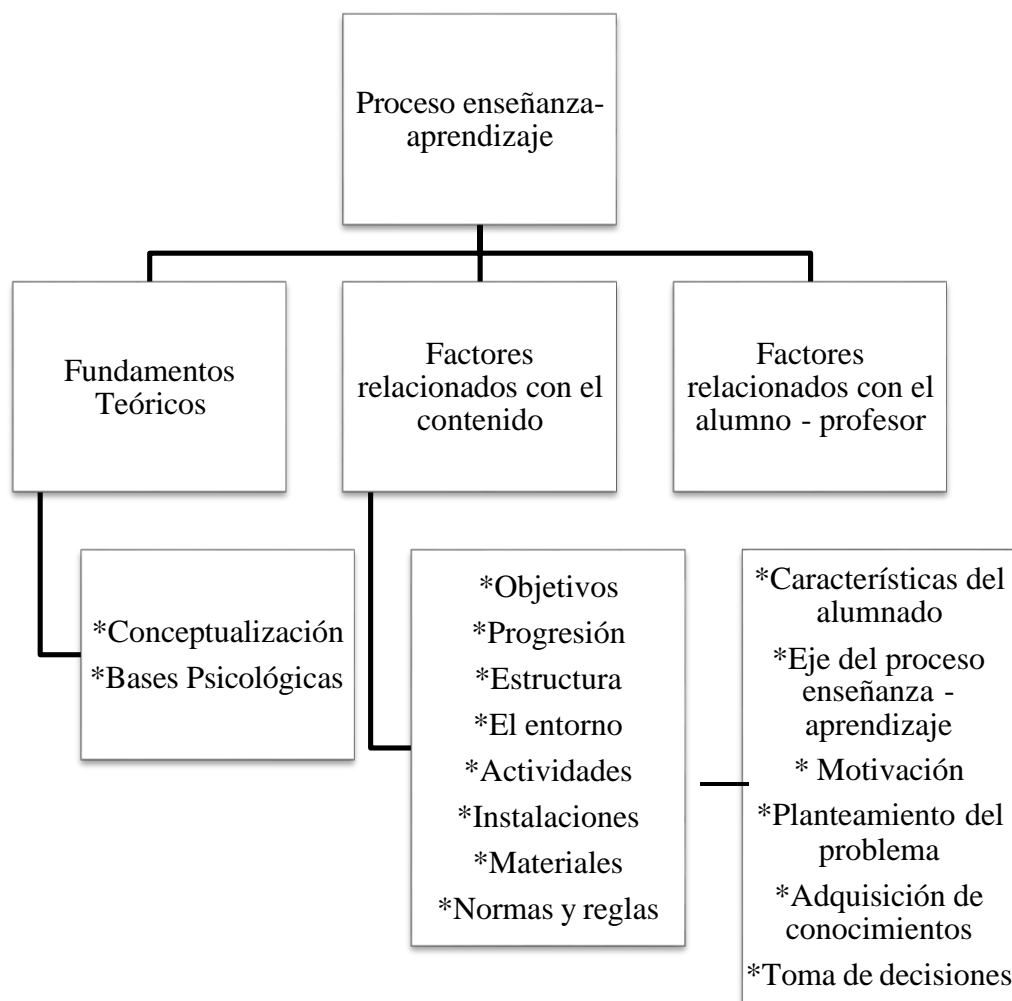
Proceso enseñanza-aprendizaje

Fundamentos Teóricos

Factores relacionados con el contenido

Factores relacionados con el alumno - profesor

*Conceptualización
*Bases Psicológicas

*Objetivos
*Progresión
*Estructura
*El entorno
*Actividades
*Instalaciones
*Materiales
*Normas y reglas

*Características del alumnado
*Eje del proceso enseñanza - aprendizaje
* Motivación
*Planteamiento del problema
*Adquisición de conocimientos
*Toma de decisiones